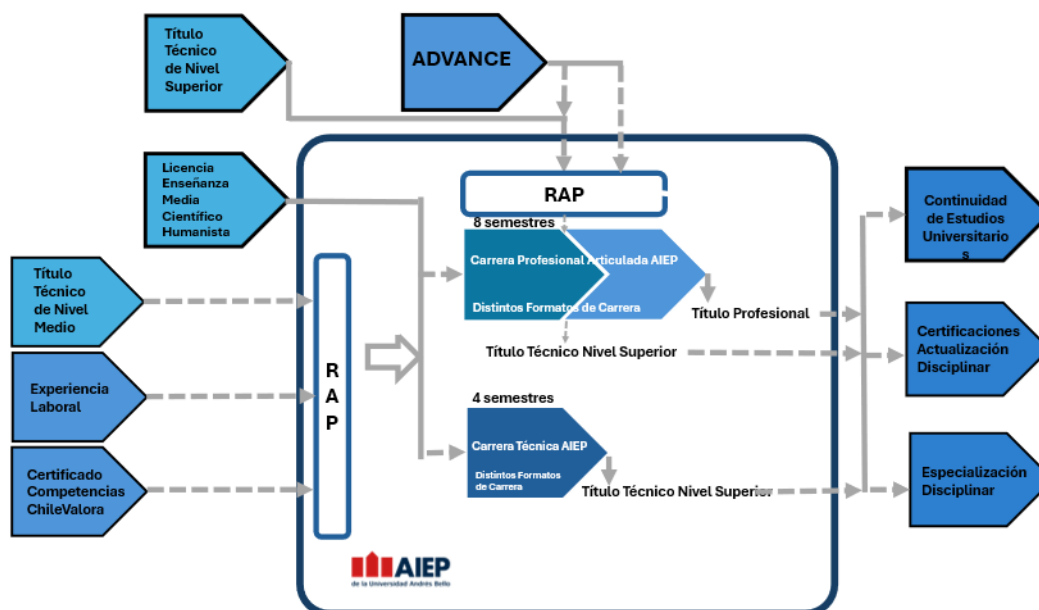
Título Técnico de Nivel Superior

ADVANCE

Licencia Enseñanza Media Científico Humanista

RAP

8 semestres

Carrera Profesional Articulada AIEP

Distintos Formatos de Carrera

Título Profesional

Título Técnico de Nivel Medio

Experiencia Laboral

Certificado Competencias ChileValora

R A P

Título Técnico Nivel Superior

4 semestres

Carrera Técnica AIEP

Distintos Formatos de Carrera

Título Técnico Nivel Superior

Continuidad de Estudios Universitario s

Certificaciones Actualización Disciplinar

Especialización Disciplinar

AIEP
de la Universidad Andrés Bello